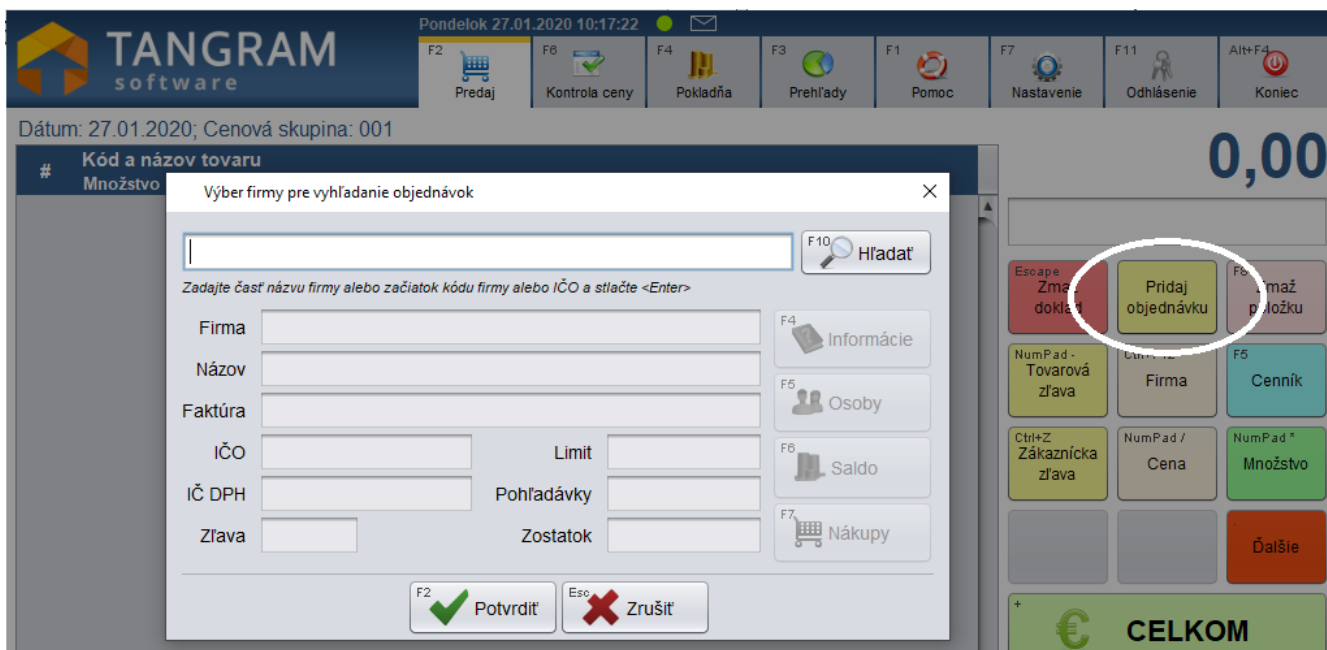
TANGRAM software

Pondelok 27.01.2020 10:17:22

F2 Predaj
F6 Kontrola ceny
F4 Pokladňa
F3 Prehľady
F1 Pomoc
F7 Nastavenie
F11 Odhlásenie
Alt+F4 Koniec

Dátum: 27.01.2020; Cenová skupina: 001

0,00

# Kód a názov tovaru
Množstvo

Výber firmy pre vyhľadanie objednávok

F10 Hľadať

Zadajte časť názvu firmy alebo začiatok kódu firmy alebo IČO a stlačte <Enter>

Firma
Názov
Faktúra
IČO
IČ DPH
Zľava
Limit
Pohľadávky
Zostatok

F4 Informácie
F5 Osoby
F6 Saldo
F7 Nákupy

F2 Potvrdiť
Esc Zrušiť

Escape Zmaž doklad
Pridaj objednávku
F8 Zmaž položku
NumPad - Tovarová zľava
Ctrl+F12 Firma
F5 Cenník
Ctrl+Z Zákaznícka zľava
NumPad / Cena
NumPad * Množstvo
Ďalšie
+ CELKOM